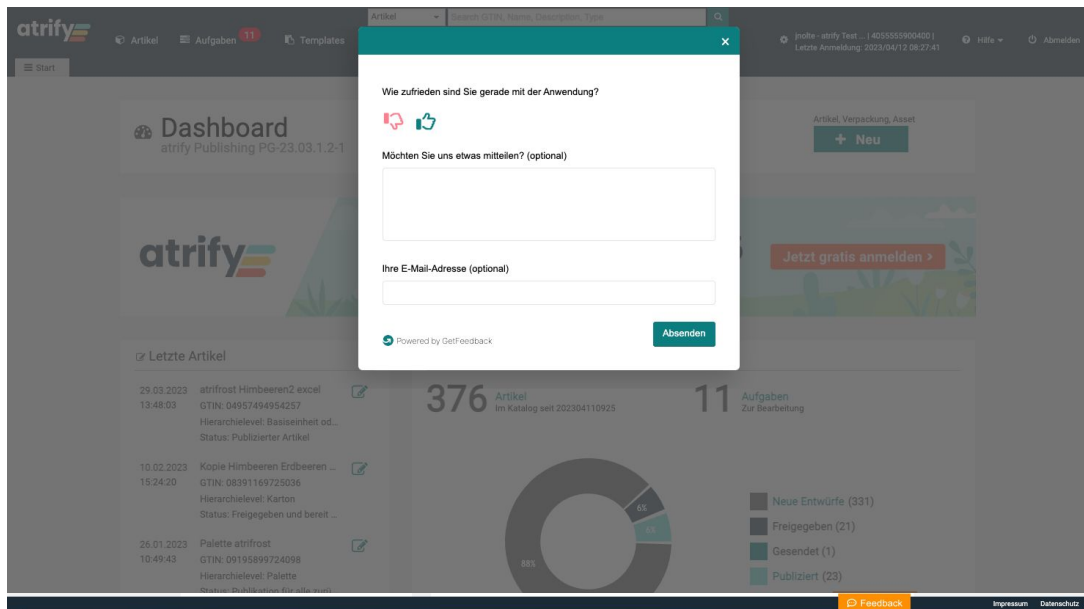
atrify

Artikel Aufgaben 11 Templates

Artikel Search GTIN, Name, Description, Type

jnolte - atrify Test ... | 4055555900400 | Letzte Anmeldung: 2023/04/12 08:27:41

Hilfe Abmelden

Start

Dashboard
atrify Publishing PG-23.03.1.2-1

Artikel, Verpackung, Asset
+ Neu

atrify

Jetzt gratis anmelden ›

Letzte Artikel

29.03.2023 13:48:03 atrifrost Himbeeren2 excel
GTIN: 04957494954257
Hierarchielevel: Basiseinheit od...
Status: Publizierter Artikel

10.02.2023 15:24:20 Kopie Himbeeren Erdbeeren ...
GTIN: 08391169725036
Hierarchielevel: Karton
Status: Freigegeben und bereit ...

26.01.2023 10:49:43 Palette atrifrost
GTIN: 09195899724098
Hierarchielevel: Palette
Status: Publikation für alle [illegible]

376 Artikel
Im Katalog seit 202304110925

11 Aufgaben
Zur Bearbeitung

6%
6%
88%

Neue Entwürfe (331)
Freigegeben (21)
Gesendet (1)
Publiziert (23)

×

Wie zufrieden sind Sie gerade mit der Anwendung?

Möchten Sie uns etwas mitteilen? (optional)

Ihre E-Mail-Adresse (optional)

Powered by GetFeedback

Absenden

Feedback

Impressum Datenschutz